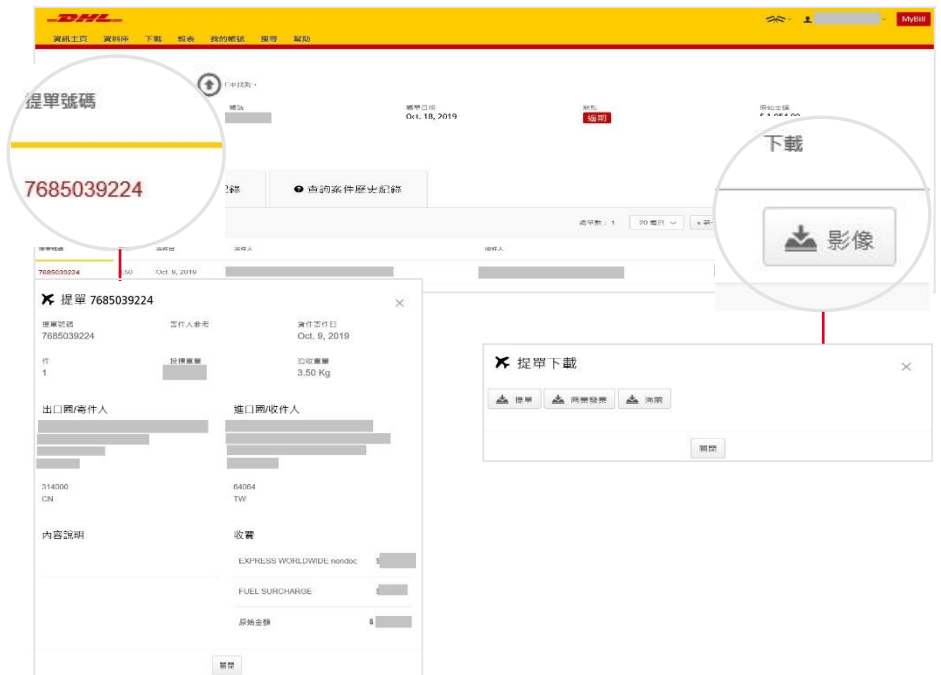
DHL

MyBill

資訊主頁 資料庫 下載 報表 我的帳號 搜尋 幫助

提單號碼

7685039224

帳號

帳單日期
Oct. 18, 2019

狀態
逾期

原始金額
$ 1,054.00

記錄

查詢案件歷史記錄

下載

影像

總筆數：1

20 項目

提單號碼 寄件日 寄件人 收件人

7685039224 Oct. 9, 2019

提單 7685039224

提單號碼
7685039224

寄件人參考

貨件寄件日
Oct. 9, 2019

件
1

計價重量

實際重量
3.50 Kg

出口國/寄件人

進口國/收件人

314000
CN

64064
TW

內容說明

收費

EXPRESS WORLDWIDE nondoc $

FUEL SURCHARGE $

原始金額 $

關閉

提單下載

提單 商業發票 海關

關閉